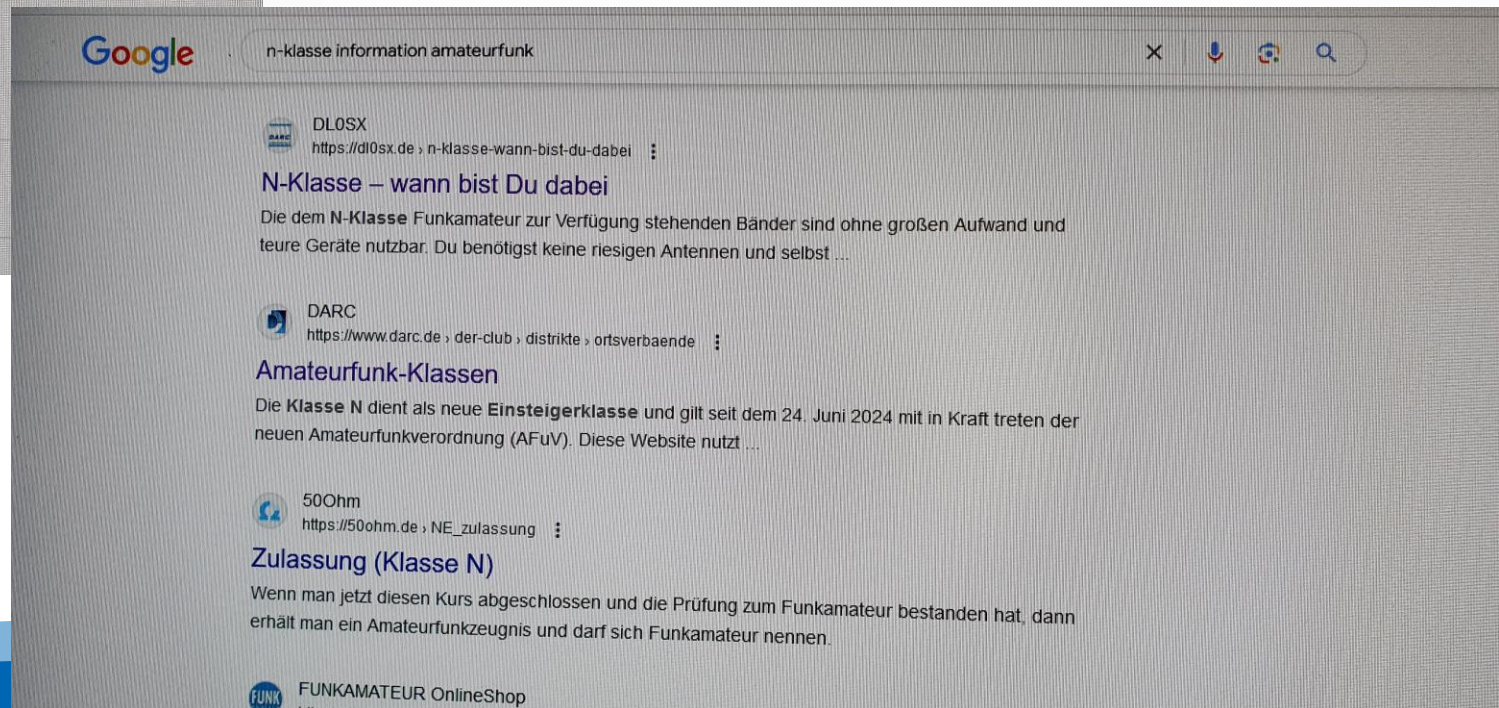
Google

n-klasse information amateurfunk

DL0SX
https://dl0sx.de › n-klasse-wann-bist-du-dabei

N-Klasse – wann bist Du dabei

Die dem N-Klasse Funkamateur zur Verfügung stehenden Bänder sind ohne großen Aufwand und teure Geräte nutzbar. Du benötigst keine riesigen Antennen und selbst ...

DARC
https://www.darc.de › der-club › distrikte › ortsverbaende

Amateurfunk-Klassen

Die Klasse N dient als neue Einsteigerklasse und gilt seit dem 24. Juni 2024 mit in Kraft treten der neuen Amateurfunkverordnung (AFuV). Diese Website nutzt ...

50Ohm
https://50ohm.de › NE_zulassung

Zulassung (Klasse N)

Wenn man jetzt diesen Kurs abgeschlossen und die Prüfung zum Funkamateur bestanden hat, dann erhält man ein Amateurfunkzeugnis und darf sich Funkamateur nennen.

FUNK
FUNKAMATEUR OnlineShop